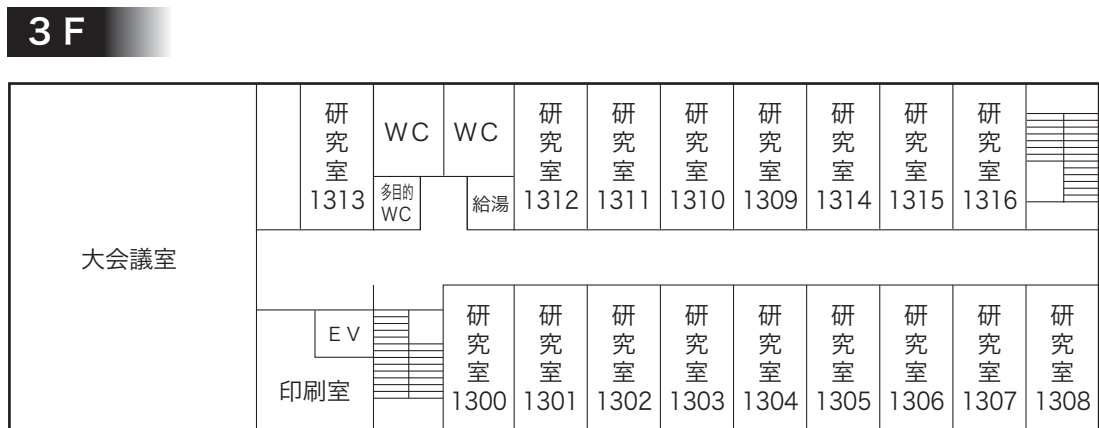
3F

大会議室

研究室 1313

WC

多目的 WC

WC

給湯

研究室 1312

研究室 1311

研究室 1310

研究室 1309

研究室 1314

研究室 1315

研究室 1316

EV

印刷室

研究室 1300

研究室 1301

研究室 1302

研究室 1303

研究室 1304

研究室 1305

研究室 1306

研究室 1307

研究室 1308